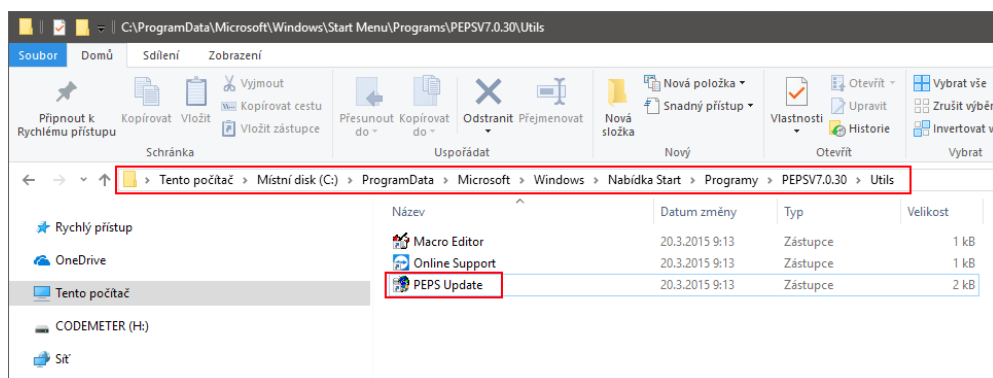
C:\ProgramData\Microsoft\Windows\Start Menu\Programs\PEPSV7.0.30\Utils

Soubor Domů Sdílení Zobrazení

Připnout k Rychlému přístupu Kopírovat Vložit Vyjmout Kopírovat cestu Vložit zástupce
Schránka

Přesunout do Kopírovat do Odstranit Přejmenovat
Uspořádat

Nová složka Nová položka Snadný přístup
Nový

Vlastnosti Otevřít Upravit Historie
Otevřít

Vybrat vše Zrušit výběr Invertovat v
Vybrat

Tento počítač › Místní disk (C:) › ProgramData › Microsoft › Windows › Nabídka Start › Programy › PEPSV7.0.30 › Utils

Rychlý přístup
OneDrive
Tento počítač
CODEMETER (H:)
Síť

| Název | Datum změny | Typ | Velikost |
|---|---|---|---|
| Macro Editor | 20.3.2015 9:13 | Zástupce | 1 kB |
| Online Support | 20.3.2015 9:13 | Zástupce | 1 kB |
| PEPS Update | 20.3.2015 9:13 | Zástupce | 2 kB |